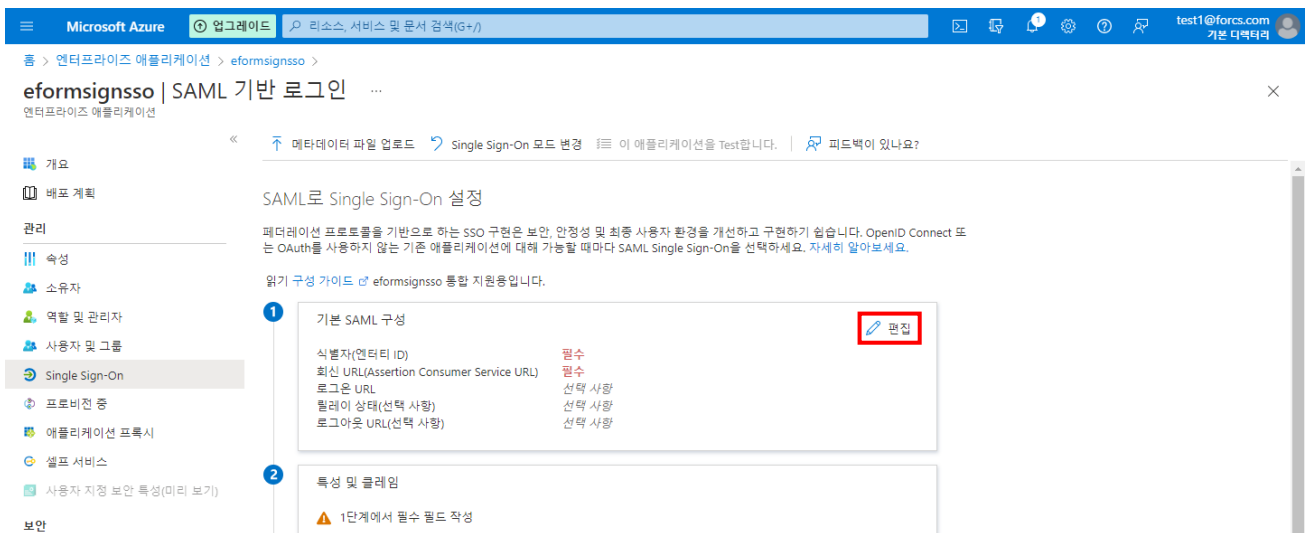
Microsoft Azure
업그레이드
리소스, 서비스 및 문서 검색(G+/)
1
test1@forcs.com
기본 디렉터리

홈 > 엔터프라이즈 애플리케이션 > eformsignsso >

eformsignsso | SAML 기반 로그인 ...
엔터프라이즈 애플리케이션

«
개요
배포 계획
관리
속성
소유자
역할 및 관리자
사용자 및 그룹
Single Sign-On
프로비전 중
애플리케이션 프록시
셀프 서비스
사용자 지정 보안 특성(미리 보기)
보안

메타데이터 파일 업로드
Single Sign-On 모드 변경
이 애플리케이션을 Test합니다.
피드백이 있나요?

SAML로 Single Sign-On 설정

페더레이션 프로토콜을 기반으로 하는 SSO 구현은 보안, 안정성 및 최종 사용자 환경을 개선하고 구현하기 쉽습니다. OpenID Connect 또는 OAuth를 사용하지 않는 기존 애플리케이션에 대해 가능할 때마다 SAML Single Sign-On을 선택하세요. 자세히 알아보세요.

읽기 구성 가이드 eformsignsso 통합 지원용입니다.

1
기본 SAML 구성
편집

| | |
|---|---|
| 식별자(엔터티 ID) | 필수 |
| 회신 URL(Assertion Consumer Service URL) | 필수 |
| 로그온 URL | 선택 사항 |
| 릴레이 상태(선택 사항) | 선택 사항 |
| 로그아웃 URL(선택 사항) | 선택 사항 |

2
특성 및 클레임
1단계에서 필수 필드 작성